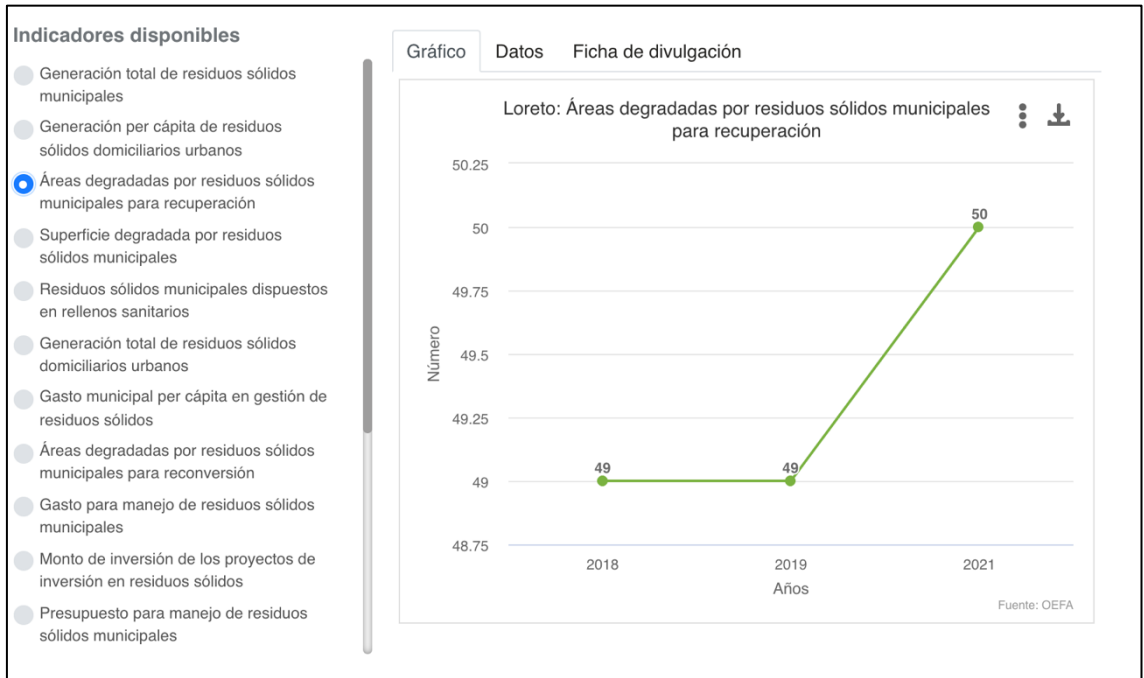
Indicadores disponibles

Generación total de residuos sólidos municipales

Generación per cápita de residuos sólidos domiciliarios urbanos

Áreas degradadas por residuos sólidos municipales para recuperación

Superficie degradada por residuos sólidos municipales

Residuos sólidos municipales dispuestos en rellenos sanitarios

Generación total de residuos sólidos domiciliarios urbanos

Gasto municipal per cápita en gestión de residuos sólidos

Áreas degradadas por residuos sólidos municipales para reconversión

Gasto para manejo de residuos sólidos municipales

Monto de inversión de los proyectos de inversión en residuos sólidos

Presupuesto para manejo de residuos sólidos municipales

Gráfico Datos Ficha de divulgación

Loreto: Áreas degradadas por residuos sólidos municipales para recuperación

Número

50.25
50
49.75
49.5
49.25
49
48.75

49
49
50

2018
2019
2021

Años

Fuente: OEFA